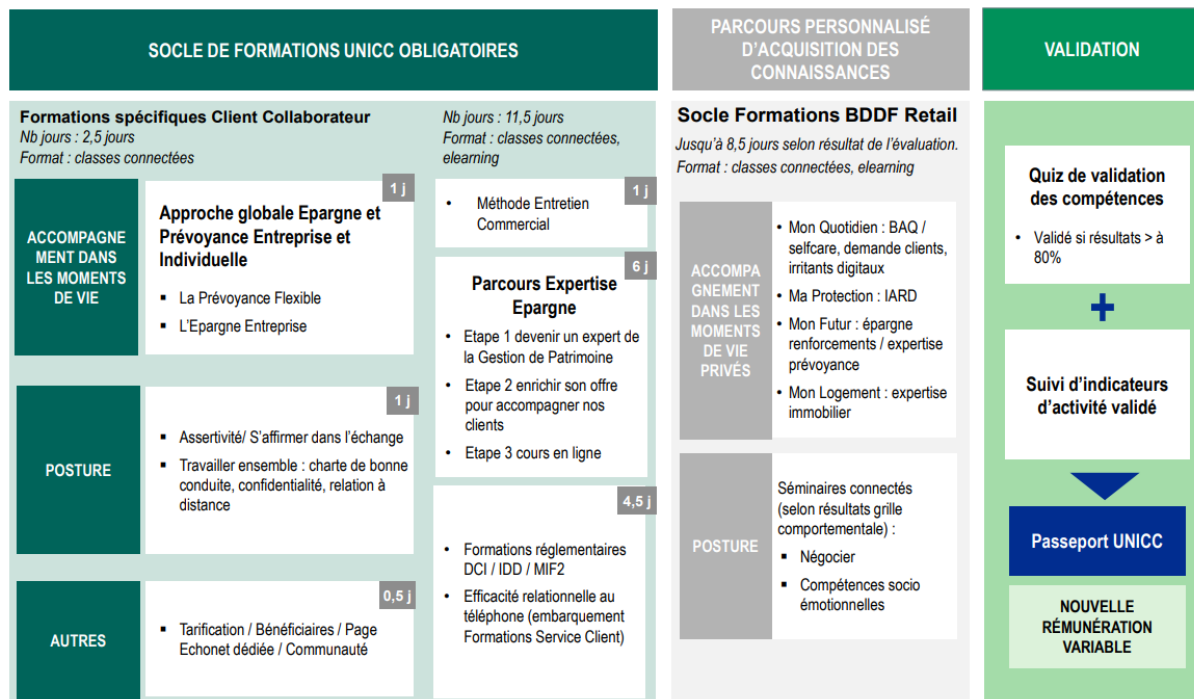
SOCLE DE FORMATIONS UNICC OBLIGATOIRES

PARCOURS PERSONNALISÉ D'ACQUISITION DES CONNAISSANCES

VALIDATION

Formations spécifiques Client Collaborateur
Nb jours : 2,5 jours
Format : classes connectées

ACCOMPAGNEMENT DANS LES MOMENTS DE VIE

1 j

Approche globale Epargne et Prévoyance Entreprise et Individuelle

▪ La Prévoyance Flexible
▪ L'Epargne Entreprise

POSTURE

1 j

▪ Assertivité/ S'affirmer dans l'échange
▪ Travailler ensemble : charte de bonne conduite, confidentialité, relation à distance

AUTRES

0,5 j

▪ Tarification / Bénéficiaires / Page Echonet dédiée / Communauté

Nb jours : 11,5 jours
Format : classes connectées, elearning

1 j

• Méthode Entretien Commercial

6 j

Parcours Expertise Epargne

• Etape 1 devenir un expert de la Gestion de Patrimoine
• Etape 2 enrichir son offre pour accompagner nos clients
• Etape 3 cours en ligne

4,5 j

• Formations réglementaires DCI / IDD / MIF2
• Efficacité relationnelle au téléphone (embarquement Formations Service Client)

Socle Formations BDDF Retail
Jusqu'à 8,5 jours selon résultat de l'évaluation.
Format : classes connectées, elearning

ACCOMPAGNEMENT DANS LES MOMENTS DE VIE PRIVÉS

• Mon Quotidien : BAQ / selfcare, demande clients, irritants digitaux
• Ma Protection : IARD
• Mon Futur : épargne renforcements / expertise prévoyance
• Mon Logement : expertise immobilier

POSTURE

Séminaires connectés (selon résultats grille comportementale) :
▪ Négocier
▪ Compétences socio émotionnelles

Quiz de validation des compétences

• Validé si résultats > à 80%

+

Suivi d'indicateurs d'activité validé

Passeport UNICC

NOUVELLE RÉMUNÉRATION VARIABLE